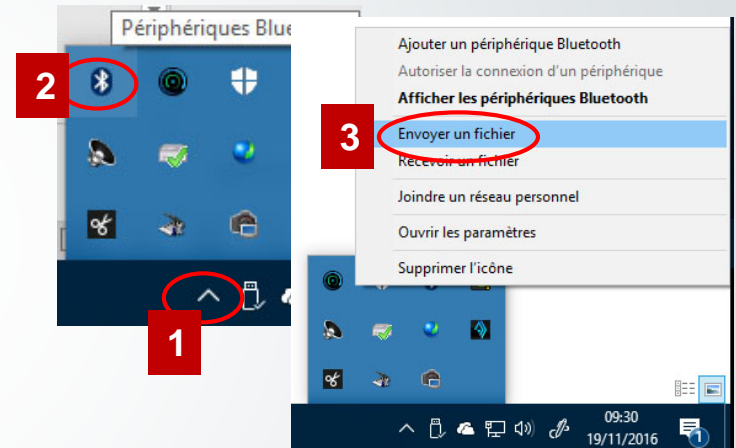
Périphériques Blue

2

Ajouter un périphérique Bluetooth
Autoriser la connexion d'un périphérique
Afficher les périphériques Bluetooth

3

Envoyer un fichier
Recevoir un fichier
Joindre un réseau personnel
Ouvrir les paramètres
Supprimer l'icône

1

09:30
19/11/2016

1